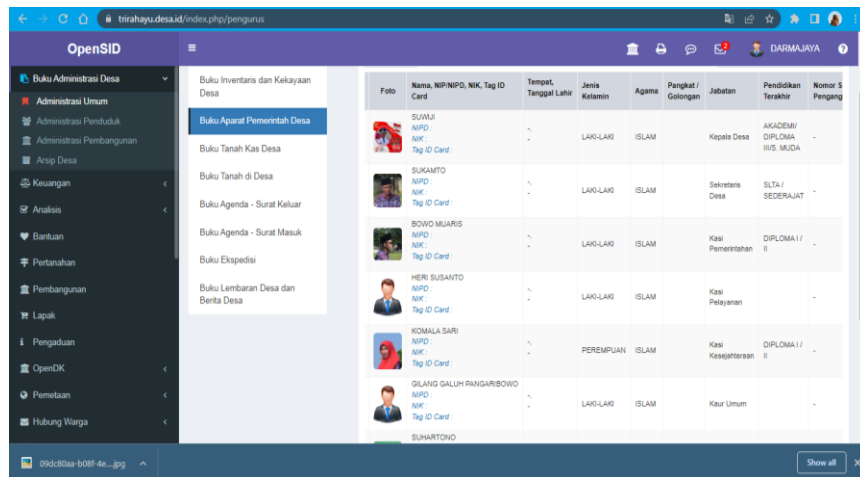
trirahayu.desa.id/index.php/pengurus

OpenSID

DARMAJAYA

Buku Administrasi Desa
Administrasi Umum
Administrasi Penduduk
Administrasi Pembangunan
Arsip Desa
Keuangan
Analisis
Bantuan
Pertanahan
Pembangunan
Lapak
Pengaduan
OpenDK
Pemetaan
Hubung Warga

Buku Inventaris dan Kekayaan Desa
Buku Aparat Pemerintah Desa
Buku Tanah Kas Desa
Buku Tanah di Desa
Buku Agenda - Surat Keluar
Buku Agenda - Surat Masuk
Buku Ekspedisi
Buku Lembaran Desa dan Berita Desa

| Foto | Nama, NIP/NIPD, NIK, Tag ID Card | Tempat, Tanggal Lahir | Jenis Kelamin | Agama | Pangkat / Golongan | Jabatan | Pendidikan Terakhir | Nomor S Pengang |
|---|---|---|---|---|---|---|---|---|
| | SUWIJI NIPD : NIK : Tag ID Card : | -, - | LAKI-LAKI | ISLAM | | Kepala Desa | AKADEMI/ DIPLOMA III/S. MUDA | - |
| | SUKAMTO NIPD : NIK : Tag ID Card : | -, - | LAKI-LAKI | ISLAM | | Sekretaris Desa | SLTA / SEDERAJAT | - |
| | BOWO MUARIS NIPD : NIK : Tag ID Card : | -, - | LAKI-LAKI | ISLAM | | Kasi Pemerintahan | DIPLOMA I / II | - |
| | HERI SUSANTO NIPD : NIK : Tag ID Card : | -, - | LAKI-LAKI | ISLAM | | Kasi Pelayanan | | - |
| | KOMALA SARI NIPD : NIK : Tag ID Card : | -, - | PEREMPUAN | ISLAM | | Kasi Kesejahteraan | DIPLOMA I / II | - |
| | GILANG GALUH PANGARIBOWO NIPD : NIK : Tag ID Card : | -, - | LAKI-LAKI | ISLAM | | Kaur Umum | | - |
| | SUHARTONO | | | | | | | |

09dc80aa-b08f-4e....jpg
Show all